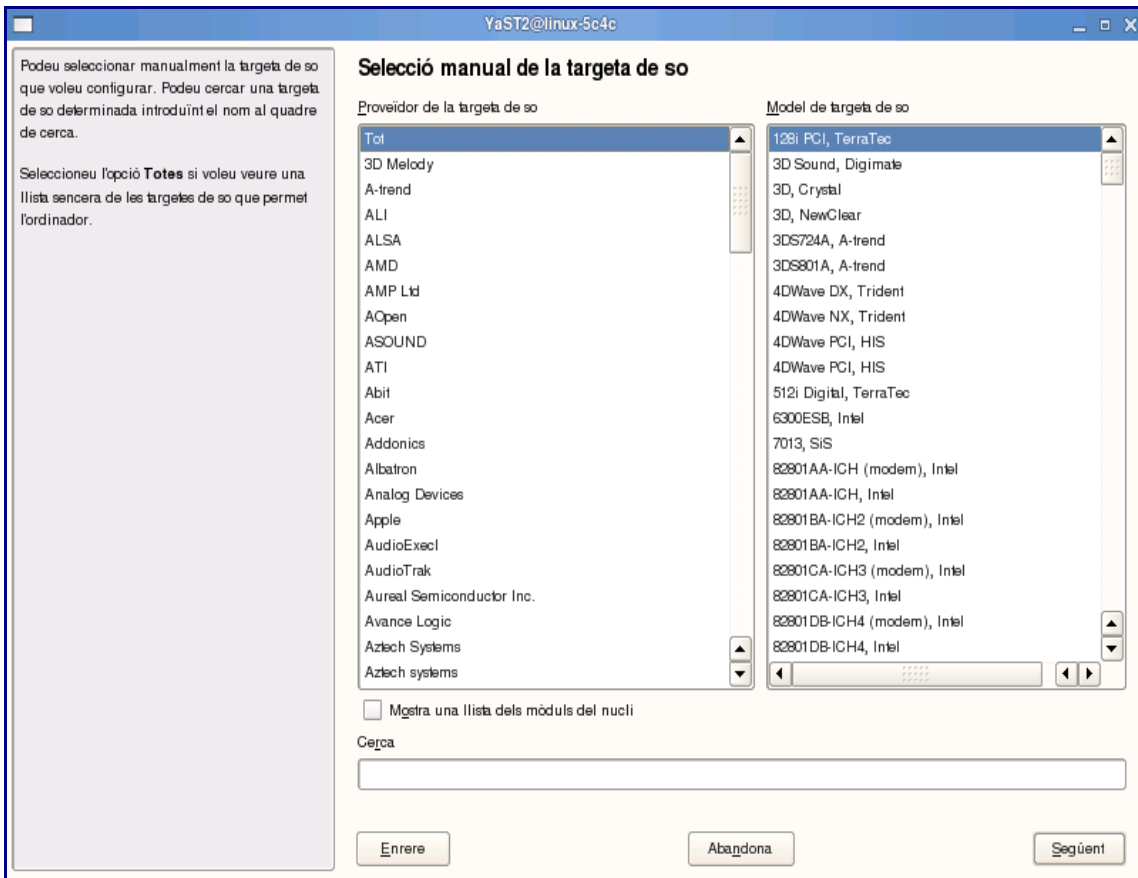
YaST2@linux-5c4c

Podeu seleccionar manualment la targeta de so que voleu configurar. Podeu cercar una targeta de so determinada introduïnt el nom al quadre de cerca.

Seleccioneu l'opció **Totes** si voleu veure una llista sencera de les targetes de so que permet l'ordinador.

Selecció manual de la targeta de so

Proveïdor de la targeta de so

Tot
3D Melody
A-trend
ALI
ALSA
AMD
AMP Ltd
AOpen
ASOUND
ATI
Abit
Acer
Addonics
Albatron
Analog Devices
Apple
AudioExecl
AudioTrak
Aureal Semiconductor Inc.
Avance Logic
Aztech Systems
Aztech systems

Model de targeta de so

128i PCI, TerraTec
3D Sound, Digimate
3D, Crystal
3D, NewClear
3DS724A, A-trend
3DS801A, A-trend
4DWave DX, Trident
4DWave NX, Trident
4DWave PCI, HIS
4DWave PCI, HIS
512i Digital, TerraTec
6300ESB, Intel
7013, SiS
82801AA-ICH (modem), Intel
82801AA-ICH, Intel
82801BA-ICH2 (modem), Intel
82801BA-ICH2, Intel
82801CA-ICH3 (modem), Intel
82801CA-ICH3, Intel
82801DB-ICH4 (modem), Intel
82801DB-ICH4, Intel

Mostra una llista dels mòduls del nucli

Cerca

Enrere

Abandona

Següent